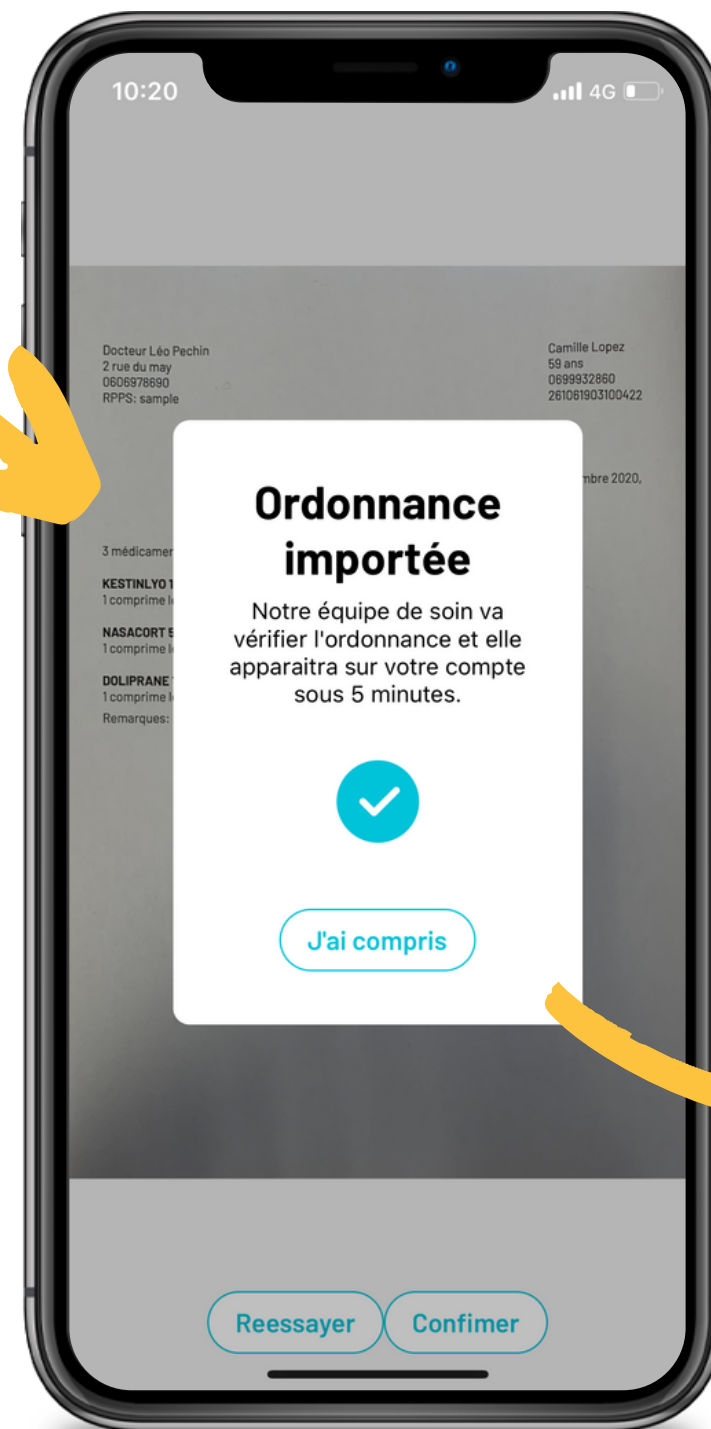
10:20

4G

Docteur Léo Pechin
2 rue du may
0606978690
RPPS: sample

Camille Lopez
59 ans
0699932860
261061903100422

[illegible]mbre 2020,

3 médicamen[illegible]

KESTINLYO 1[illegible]
1 comprime l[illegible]

NASACORT 5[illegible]
1 comprime l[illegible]

DOLIPRANE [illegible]
1 comprime l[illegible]

Remarques:

Ordonnance importée

Notre équipe de soin va vérifier l'ordonnance et elle apparaitra sur votre compte sous 5 minutes.

J'ai compris

Reessayer

Confimer